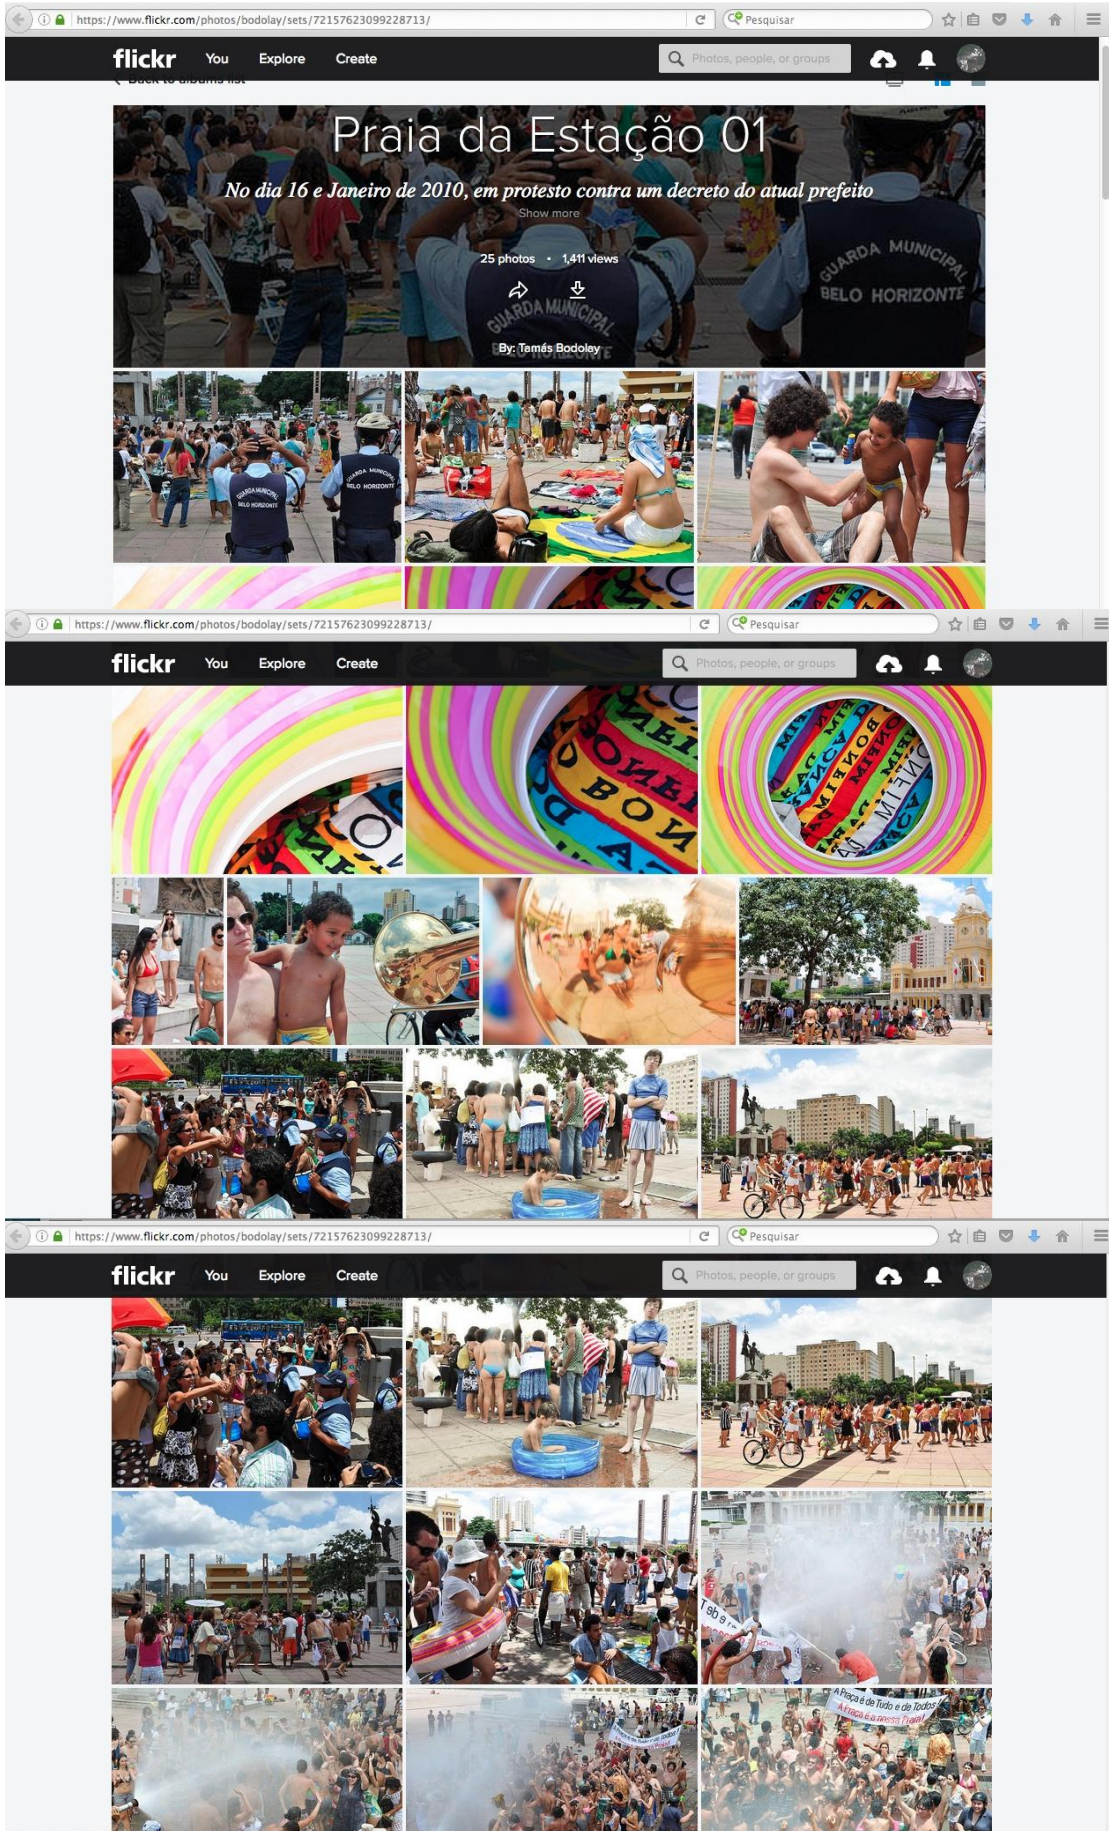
https://www.flickr.com/photos/bodolay/sets/72157623099228713/

Pesquisar

flickr You Explore Create

Photos, people, or groups

Praia da Estação 01

No dia 16 e Janeiro de 2010, em protesto contra um decreto do atual prefeito

Show more

25 photos • 1,411 views

By: Tamás Bodolay

GUARDA MUNICIPAL BELO HORIZONTE

https://www.flickr.com/photos/bodolay/sets/72157623099228713/

Pesquisar

flickr You Explore Create

Photos, people, or groups

https://www.flickr.com/photos/bodolay/sets/72157623099228713/

Pesquisar

flickr You Explore Create

Photos, people, or groups

A Praça é de Tudo e de Todos
A praça é a nossa Praia!